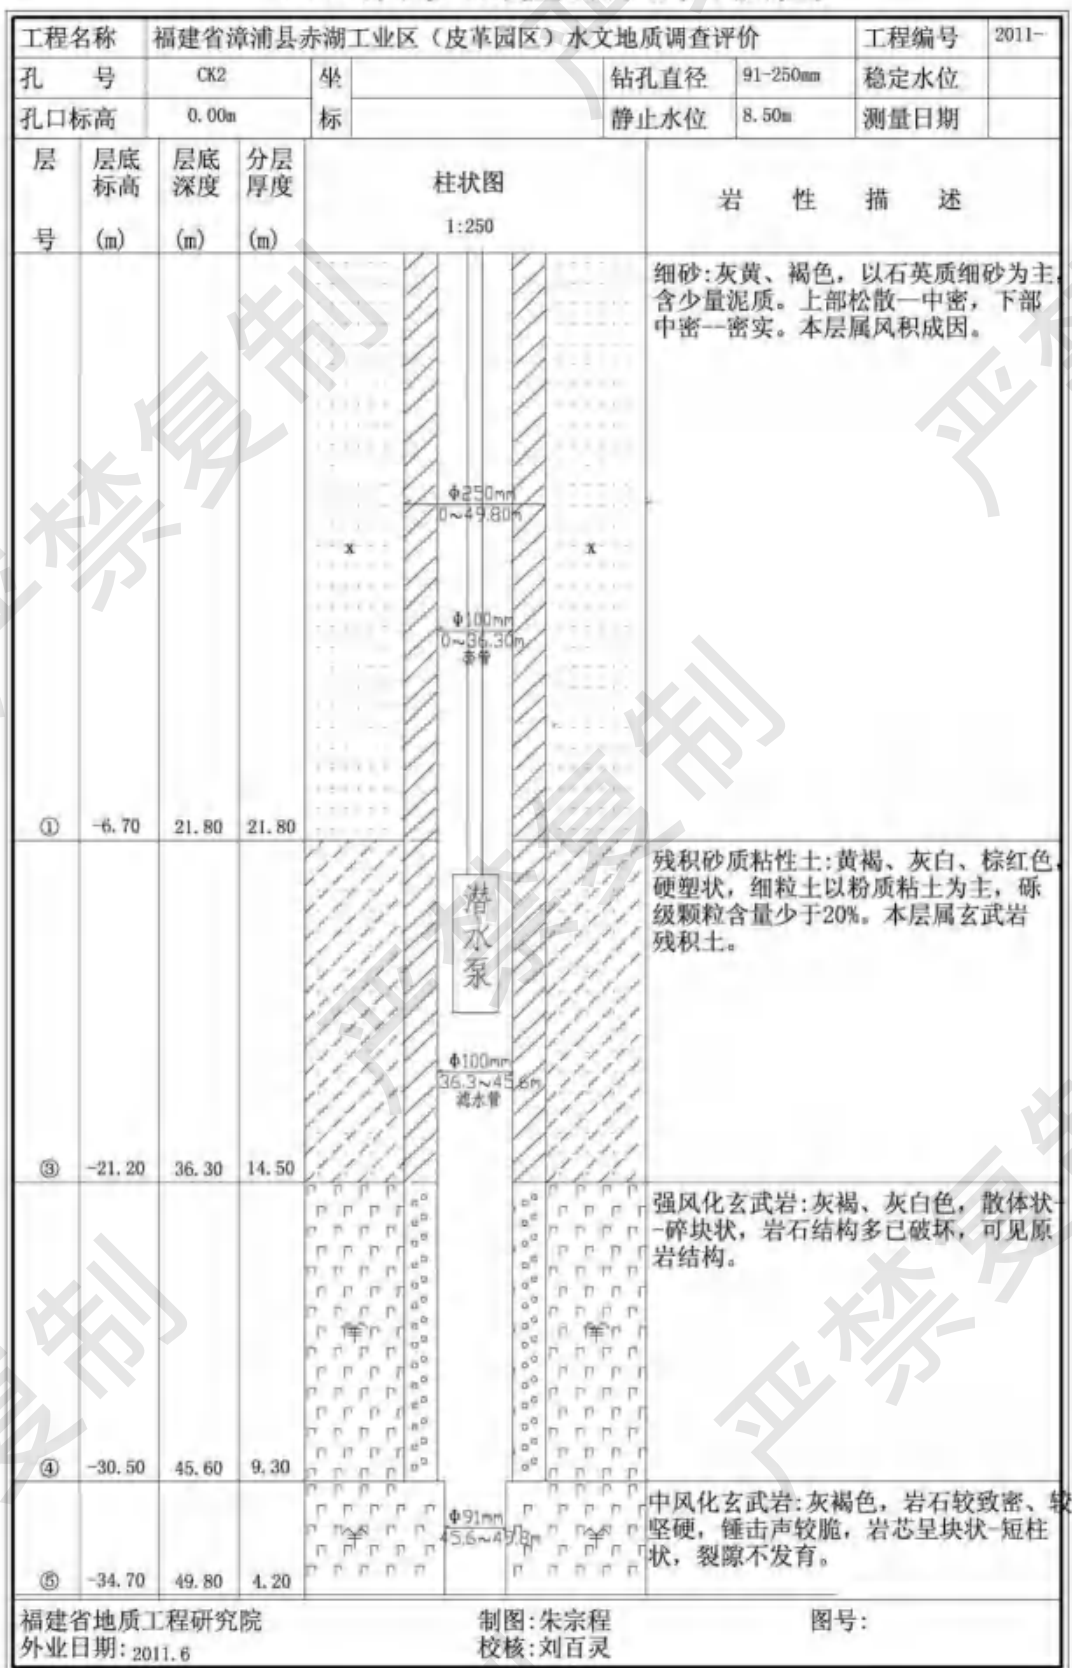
| 工程名称 | 福建省漳浦县赤湖工业区（皮革园区）水文地质调查评价 | | | | | 工程编号 | 2011- |
|---|---|---|---|---|---|---|---|
| 孔 号 | CK2 | 坐 | | 钻孔直径 | 91-250mm | 稳定水位 | |
| 孔口标高 | 0.00m | 标 | | 静止水位 | 8.50m | 测量日期 | |

| 层号 | 层底标高 (m) | 层底深度 (m) | 分层厚度 (m) | 柱状图 1:250 | 岩性描述 |
|---|---|---|---|---|---|
| ① | -6.70 | 21.80 | 21.80 | x x Φ250mm 0~49.80m Φ100mm 0~36.30m 套管 | 细砂:灰黄、褐色，以石英质细砂为主，含少量泥质。上部松散—中密，下部中密--密实。本层属风积成因。 |
| ③ | -21.20 | 36.30 | 14.50 | 潜水泵 Φ100mm 36.3~45.6m 滤水管 | 残积砂质粘性土:黄褐、灰白、棕红色，硬塑状，细粒土以粉质粘土为主，砾级颗粒含量少于20%。本层属玄武岩残积土。 |
| ④ | -30.50 | 45.60 | 9.30 | | 强风化玄武岩:灰褐、灰白色，散体状--碎块状，岩石结构多已破坏，可见原岩结构。 |
| ⑤ | -34.70 | 49.80 | 4.20 | Φ91mm 45.6~49.8m | 中风化玄武岩:灰褐色，岩石较致密、较坚硬，锤击声较脆，岩芯呈块状-短柱状，裂隙不发育。 |

福建省地质工程研究院
外业日期: 2011.6
制图:朱宗程
校核:刘百灵
图号: